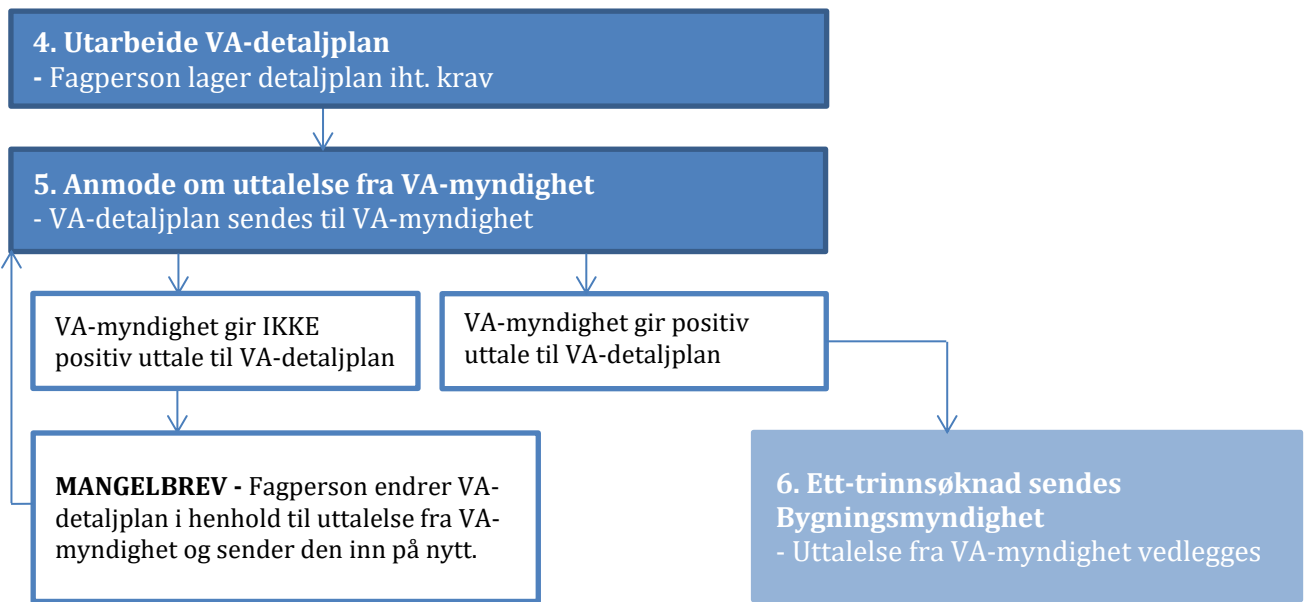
**4. Utarbeide VA-detaljplan**
**-** Fagperson lager detaljplan iht. krav

**5. Anmode om uttalelse fra VA-myndighet**
- VA-detaljplan sendes til VA-myndighet

VA-myndighet gir IKKE positiv uttale til VA-detaljplan

VA-myndighet gir positiv uttale til VA-detaljplan

**MANGELBREV -** Fagperson endrer VA-detaljplan i henhold til uttalelse fra VA-myndighet og sender den inn på nytt.

**6. Ett-trinnsøknad sendes Bygningsmyndighet**
- Uttalelse fra VA-myndighet vedlegges